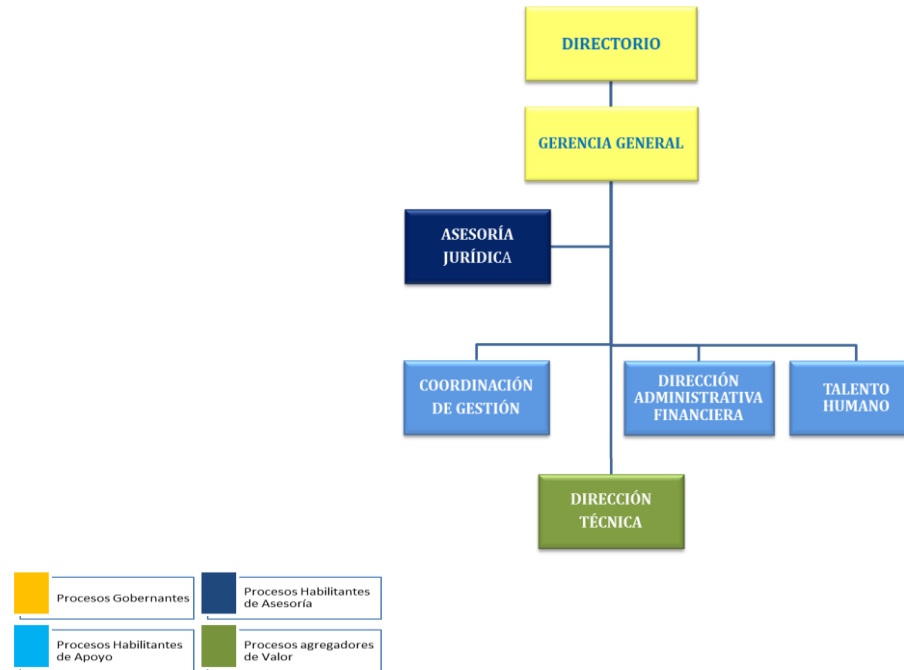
DIRECTORIO

GERENCIA GENERAL

ASESORÍA JURÍDICA

COORDINACIÓN DE GESTIÓN

DIRECCIÓN ADMINISTRATIVA FINANCIERA

TALENTO HUMANO

DIRECCIÓN TÉCNICA

Procesos Gobernantes

Procesos Habilitantes de Asesoría

Procesos Habilitantes de Apoyo

Procesos agregadores de Valor